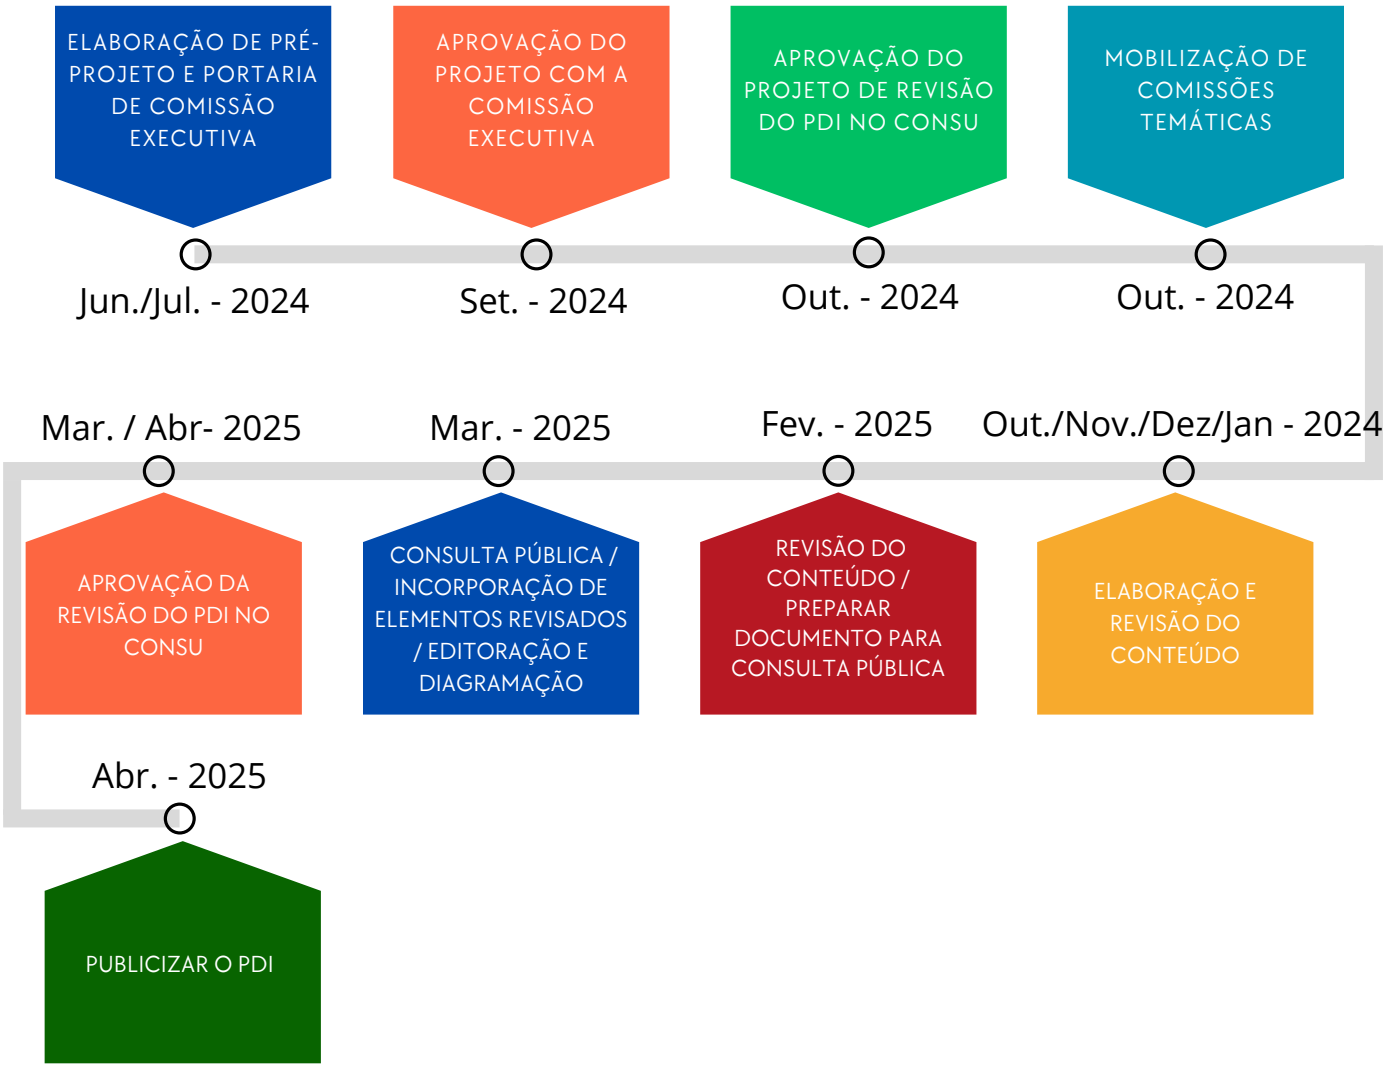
ELABORAÇÃO DE PRÉ-PROJETO E PORTARIA DE COMISSÃO EXECUTIVA

Jun./Jul. - 2024

APROVAÇÃO DO PROJETO COM A COMISSÃO EXECUTIVA

Set. - 2024

APROVAÇÃO DO PROJETO DE REVISÃO DO PDI NO CONSU

Out. - 2024

MOBILIZAÇÃO DE COMISSÕES TEMÁTICAS

Out. - 2024

Out./Nov./Dez/Jan - 2024

ELABORAÇÃO E REVISÃO DO CONTEÚDO

Fev. - 2025

REVISÃO DO CONTEÚDO / PREPARAR DOCUMENTO PARA CONSULTA PÚBLICA

Mar. - 2025

CONSULTA PÚBLICA / INCORPORAÇÃO DE ELEMENTOS REVISADOS / EDITORAÇÃO E DIAGRAMAÇÃO

Mar. / Abr- 2025

APROVAÇÃO DA REVISÃO DO PDI NO CONSU

Abr. - 2025

PUBLICIZAR O PDI